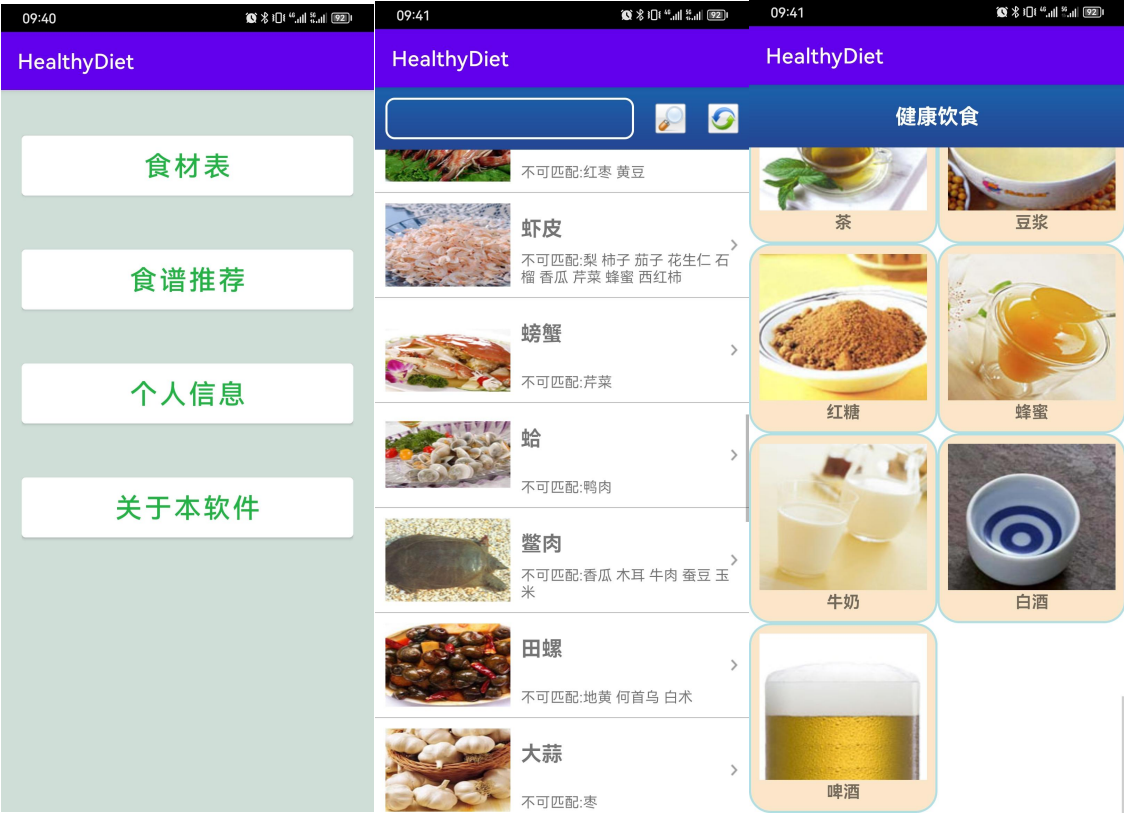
09:40

92

HealthyDiet

食材表

食谱推荐

个人信息

关于本软件

09:41

92

HealthyDiet

不可匹配:红枣 黄豆

虾皮

不可匹配:梨 柿子 茄子 花生仁 石榴 香瓜 芹菜 蜂蜜 西红柿

螃蟹

不可匹配:芹菜

蛤

不可匹配:鸭肉

鳖肉

不可匹配:香瓜 木耳 牛肉 蚕豆 玉米

田螺

不可匹配:地黄 何首乌 白术

大蒜

不可匹配:枣

09:41

92

HealthyDiet

健康饮食

茶

豆浆

红糖

蜂蜜

牛奶

白酒

啤酒